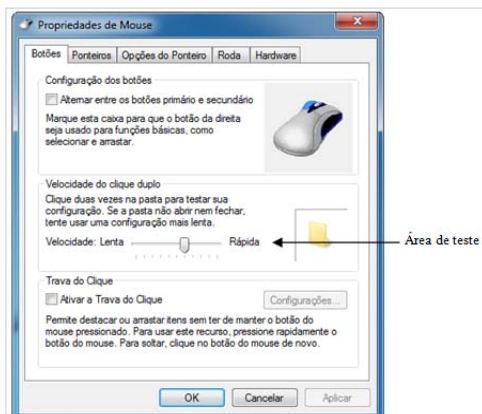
Propriedades de Mouse

Botões | Ponteiros | Opções do Ponteiro | Roda | Hardware

Configuração dos botões

Alternar entre os botões primário e secundário

Marque esta caixa para que o botão da direita seja usado para funções básicas, como selecionar e arrastar.

Velocidade do clique duplo

Clique duas vezes na pasta para testar sua configuração. Se a pasta não abrir nem fechar, tente usar uma configuração mais lenta.

Velocidade: Lenta Rápida

Área de teste

Trava do Clique

Ativar a Trava do Clique

Configurações...

Permite destacar ou arrastar itens sem ter de manter o botão do mouse pressionado. Para usar este recurso, pressione rapidamente o botão do mouse. Para soltar, clique no botão do mouse de novo.

OK | Cancelar | Aplicar